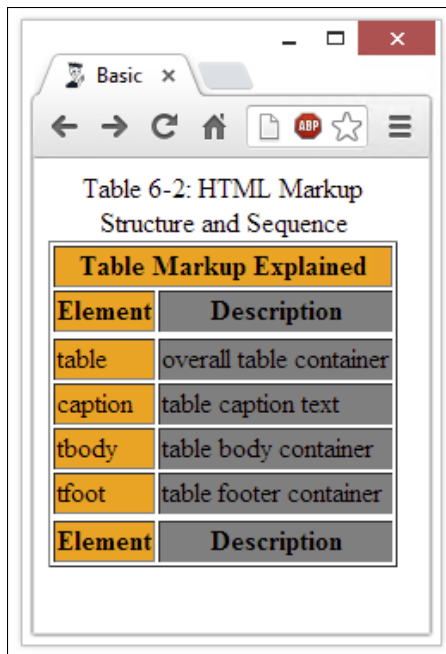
Basic ×

ABP

Table 6-2: HTML Markup Structure and Sequence

| Table Markup Explained | |
|---|---|
| Element | Description |
| table | overall table container |
| caption | table caption text |
| tbody | table body container |
| tfoot | table footer container |
| Element | Description |